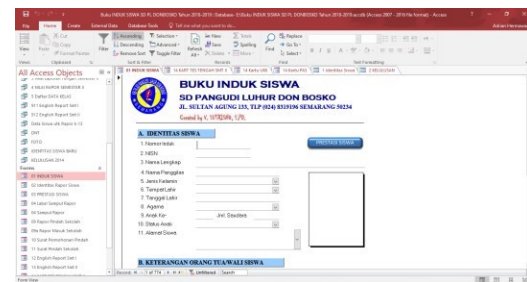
Buku INDUK SISWA SD PL DONBOSKO Tahun 2018-2019 : Database- E:\Buku INDUK SISWA SD PL DONBOSKO Tahun 2018-2019.accdb (Access 2007 - 2016 file format) - Access

File Home Create External Data Database Tools Tell me what you want to do... Bahtiar Hermawan

View Paste Cut Copy Format Painter Filter Ascending Descending Remove Sort Selection Advanced Toggle Filter Refresh All New Save Delete Totals Spelling More Find Replace Go To Select

Views Clipboard Sort & Filter Records Find Text Formatting

All Access Objects

4 NILAI RAPOR SEMESTER II
5 Daftar DATA KELAS
6.1 English Report Sem I
6.2 English Report Sem II
Data Siswa utk Rapor K-13
DNT
FOTO
IDENTITAS SISWA BARU
KELULUSAN 2014
Forms
01 INDUK SISWA
02 Identitas Rapor Siswa
03 PRESTASI SISWA
04 Label Sampul Rapor
04 Sampul Rapor
05 Rapor Pindah Sekolah
05b Rapor Masuk Sekolah
10 Surat Permohonan Pindah
11 Surat Mutasi Sekolah
12 English Report Sem I
13 English Report Sem II

01 INDUK SISWA | 14 KART TES TERTULIS SMT II | 14 Kartu UAS | 14 Kartu PAS | 1 Identitas Siswa | 2 KELULUSAN

BUKU INDUK SISWA
SD PANGUDI LUHUR DON BOSKO
JL. SULTAN AGUNG 133, TLP (024) 8319196 SEMARANG 50234
Created by V. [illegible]

A. IDENTITAS SISWA
1.Nomor Induk
2.NISN
3.Nama Lengkap
4.Nama Panggilan
5. Jenis Kelamin
6. Tempat Lahir
7.Tanggal Lahir
8. Agama
9.Anak Ke-
Jml. Saudara
10. Status Anak
11.Alamat Siswa

PRESTASI SISWA

B. KETERANGAN ORANG TUA/WALI SISWA

Record: 1 of 774 No Filter Search

Form View